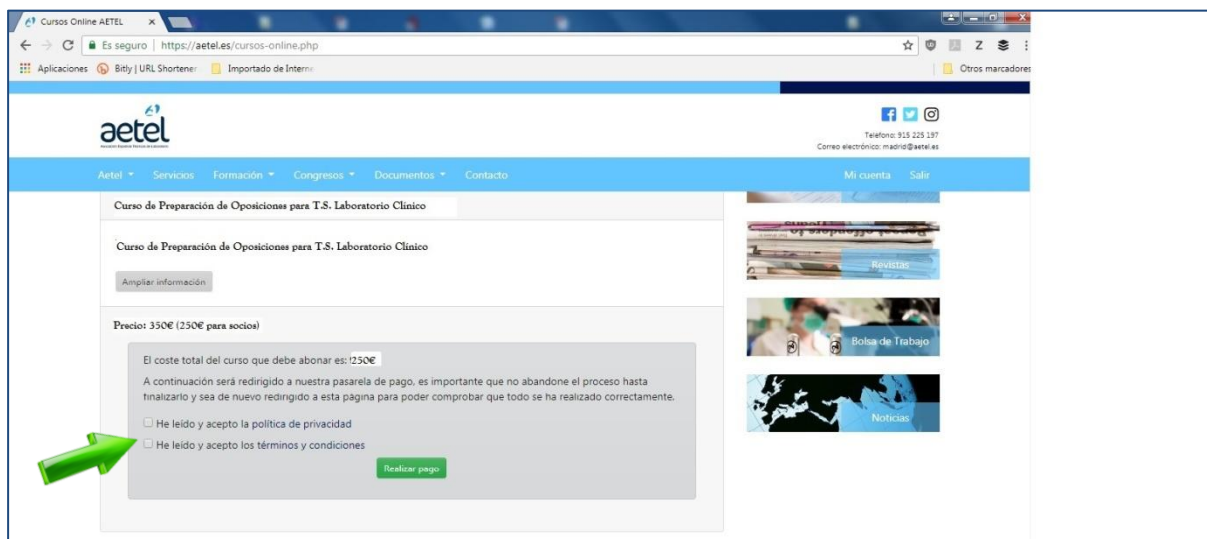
Cursos Online AETEL

Es seguro | https://aetel.es/cursos-online.php

Aplicaciones Bitly | URL Shortener Importado de Interne

Otros marcadores

aetel

Teléfono: 915 225 197
Correo electrónico: madrid@aetel.es

Aetel Servicios Formación Congresos Documentos Contacto Mi cuenta Salir

Curso de Preparación de Oposiciones para T.S. Laboratorio Clínico

Curso de Preparación de Oposiciones para T.S. Laboratorio Clínico

Ampliar información

Precio: 350€ (250€ para socios)

El coste total del curso que debe abonar es: 250€

A continuación será redirigido a nuestra pasarela de pago, es importante que no abandone el proceso hasta finalizarlo y sea de nuevo redirigido a esta pagina para poder comprobar que todo se ha realizado correctamente.

He leído y acepto la política de privacidad

He leído y acepto los términos y condiciones

Realizar pago

Revistas

Bolsa de Trabajo

Noticias